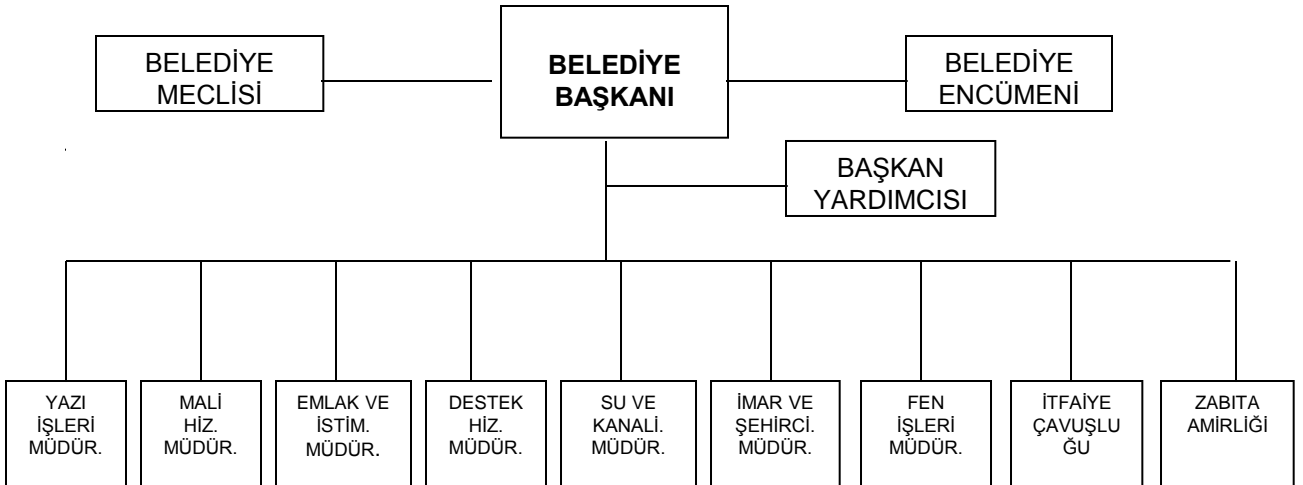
BELEDİYE MECLİSİ

BELEDİYE BAŞKANI

BELEDİYE ENCÜMENİ

BAŞKAN YARDIMCISI

YAZI İŞLERİ MÜDÜR.

MALİ HİZ. MÜDÜR.

EMLAK VE İSTİM. MÜDÜR.

DESTEK HİZ. MÜDÜR.

SU VE KANALİ. MÜDÜR.

İMAR VE ŞEHİRCİ. MÜDÜR.

FEN İŞLERİ MÜDÜR.

İTFAİYE ÇAVUŞLU ĞU

ZABITA AMİRLİĞİ